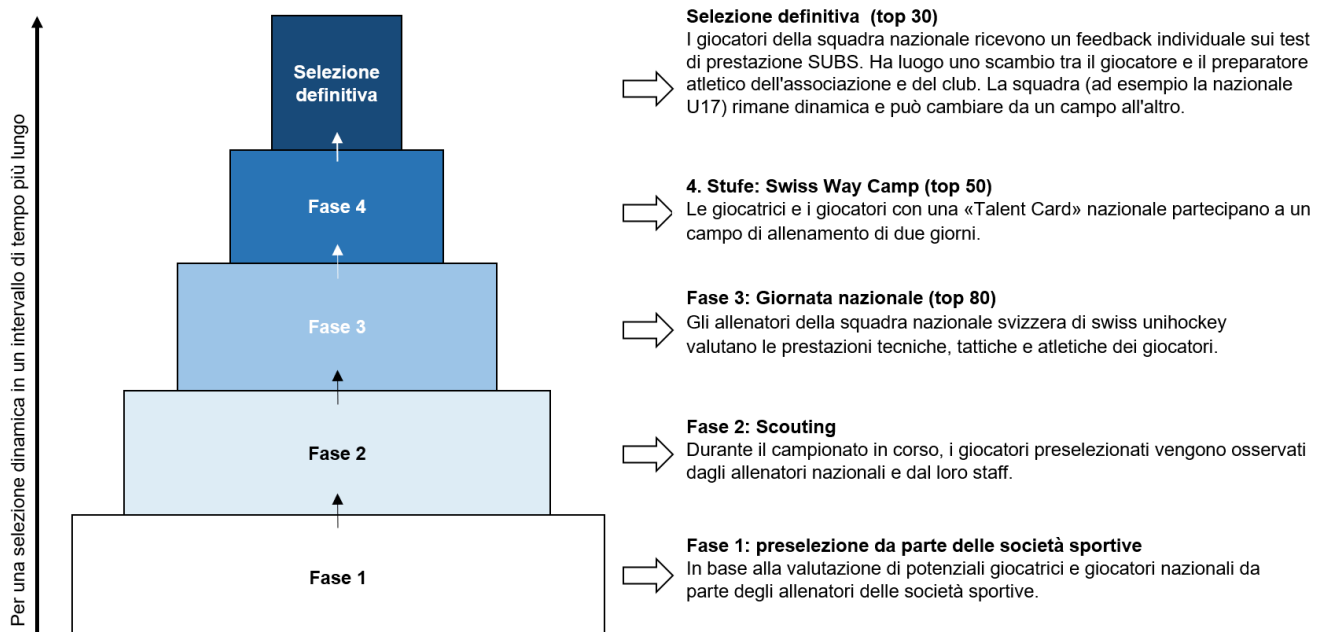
Per una selezione dinamica in un intervallo di tempo più lungo

Selezione definitiva

Fase 4

Fase 3

Fase 2

Fase 1

**Selezione definitiva (top 30)**
I giocatori della squadra nazionale ricevono un feedback individuale sui test di prestazione SUBS. Ha luogo uno scambio tra il giocatore e il preparatore atletico dell'associazione e del club. La squadra (ad esempio la nazionale U17) rimane dinamica e può cambiare da un campo all'altro.

**4. Stufe: Swiss Way Camp (top 50)**
Le giocatrici e i giocatori con una «Talent Card» nazionale partecipano a un campo di allenamento di due giorni.

**Fase 3: Giornata nazionale (top 80)**
Gli allenatori della squadra nazionale svizzera di swiss unihockey valutano le prestazioni tecniche, tattiche e atletiche dei giocatori.

**Fase 2: Scouting**
Durante il campionato in corso, i giocatori preselezionati vengono osservati dagli allenatori nazionali e dal loro staff.

**Fase 1: preselezione da parte delle società sportive**
In base alla valutazione di potenziali giocatrici e giocatori nazionali da parte degli allenatori delle società sportive.